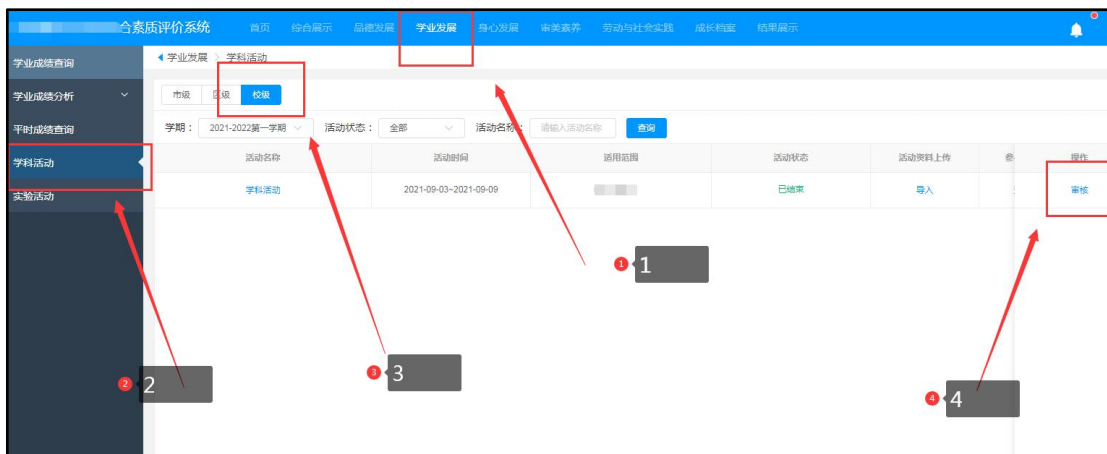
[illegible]合素质评价系统 首页 综合展示 品德发展 学业发展 身心发展 审美素养 劳动与社会实践 成长档案 结果展示

学业成绩查询
学业成绩分析
平时成绩查询
学科活动
实验活动

学业发展 > 学科活动

市级 区级 校级

学期： 2021-2022第一学期 活动状态： 全部 活动名称： 请输入活动名称 查询

| 活动名称 | 活动时间 | 适用范围 | 活动状态 | 活动资料上传 | 参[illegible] | 操作 |
|---|---|---|---|---|---|---|
| 学科活动 | 2021-09-03~2021-09-09 | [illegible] | 已结束 | 导入 | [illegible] | 审核 |

1
2
3
4